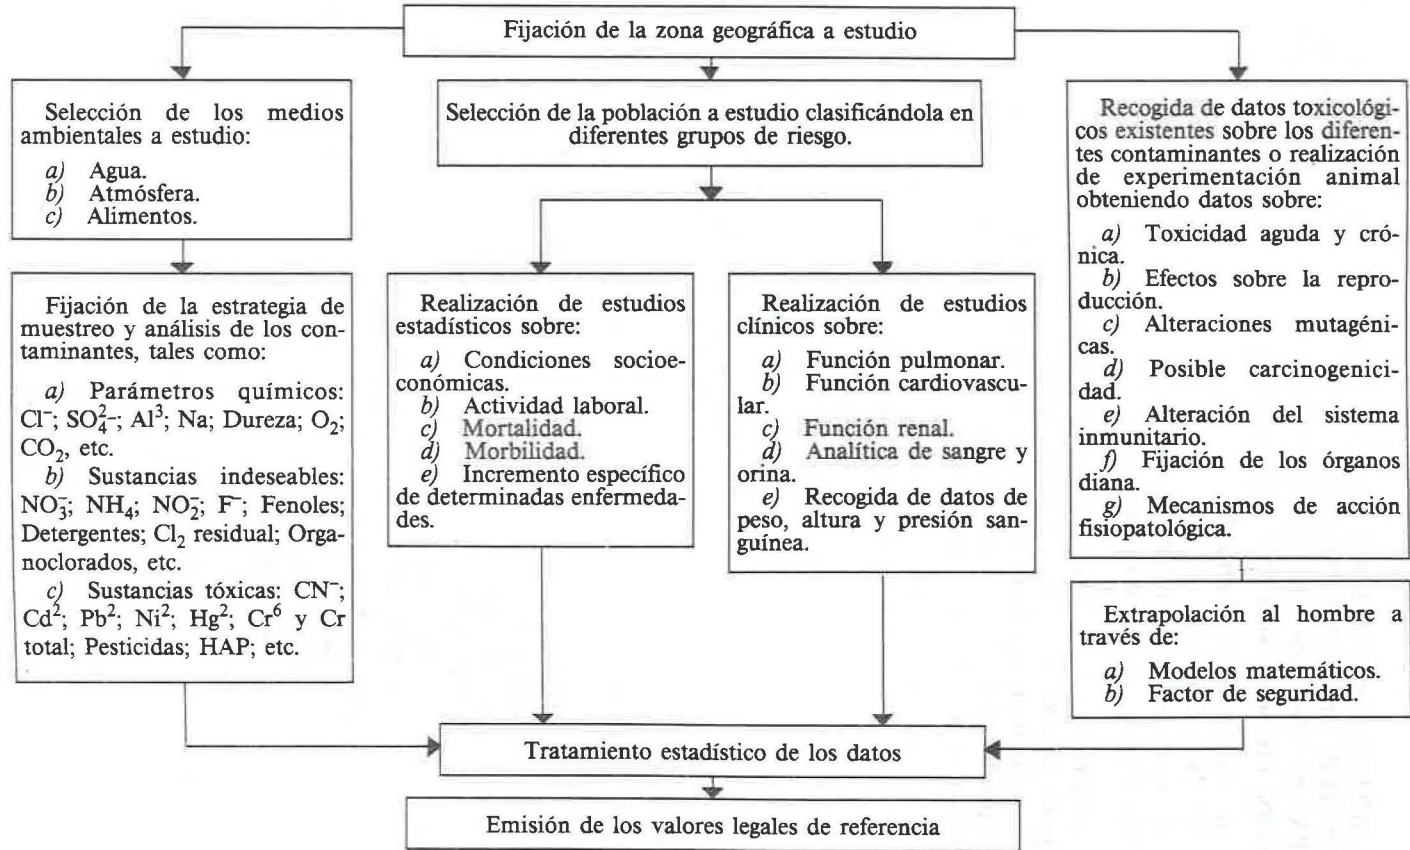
Fijación de la zona geográfica a estudio

Selección de los medios ambientales a estudio:

a) Agua.
b) Atmósfera.
c) Alimentos.

Fijación de la estrategia de muestreo y análisis de los contaminantes, tales como:

a) Parámetros químicos: $Cl^-$; $SO_4^{2-}$; $Al^3$; Na; Dureza; $O_2$; $CO_2$, etc.

b) Sustancias indeseables: $NO_3^-$; $NH_4$; $NO_2^-$; $F^-$; Fenoles; Detergentes; $Cl_2$ residual; Organoclorados, etc.

c) Sustancias tóxicas: $CN^-$; $Cd^2$; $Pb^2$; $Ni^2$; $Hg^2$; $Cr^6$ y Cr total; Pesticidas; HAP; etc.

Selección de la población a estudio clasificándola en diferentes grupos de riesgo.

Realización de estudios estadísticos sobre:

a) Condiciones socioeconómicas.
b) Actividad laboral.
c) Mortalidad.
d) Morbilidad.
e) Incremento específico de determinadas enfermedades.

Realización de estudios clínicos sobre:

a) Función pulmonar.
b) Función cardiovascular.
c) Función renal.
d) Analítica de sangre y orina.
e) Recogida de datos de peso, altura y presión sanguínea.

Recogida de datos toxicológicos existentes sobre los diferentes contaminantes o realización de experimentación animal obteniendo datos sobre:

a) Toxicidad aguda y crónica.
b) Efectos sobre la reproducción.
c) Alteraciones mutagénicas.
d) Posible carcinogenicidad.
e) Alteración del sistema inmunitario.
f) Fijación de los órganos diana.
g) Mecanismos de acción fisiopatológica.

Extrapolación al hombre a través de:

a) Modelos matemáticos.
b) Factor de seguridad.

Tratamiento estadístico de los datos

Emisión de los valores legales de referencia